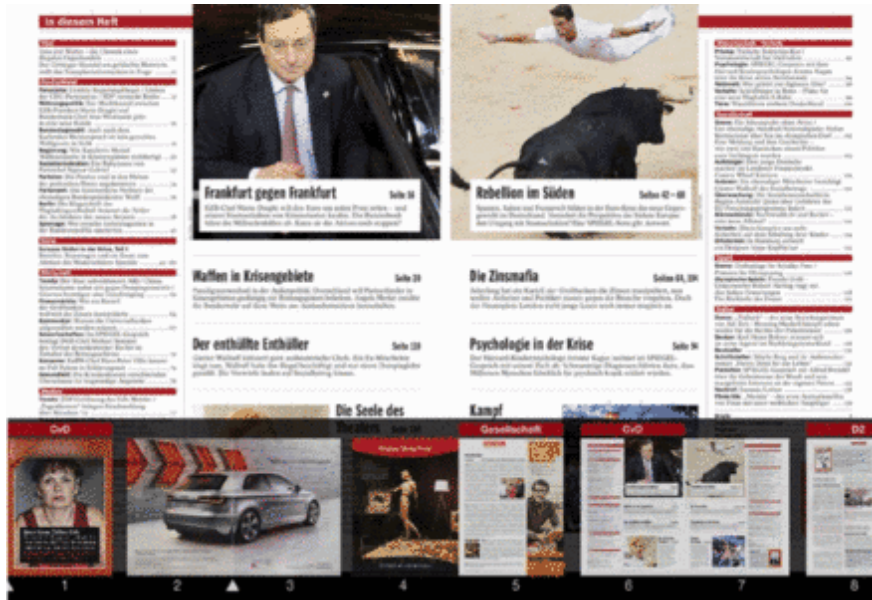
In diesem Heft

Frankfurt gegen Frankfurt Seite 16

Rebellion im Süden Seite 42 – 60

Waffen in Krisengebiete Seite 20

Die Zinsmafia Seiten 64, 104

Der enthüllte Enthüller Seite 110

Psychologie in der Krise Seite 94

Die Seele des Theaters Seite 130

Kampf

DVD

Gesellschaft

DVD

D2

1 2 3 4 5 6 7 8